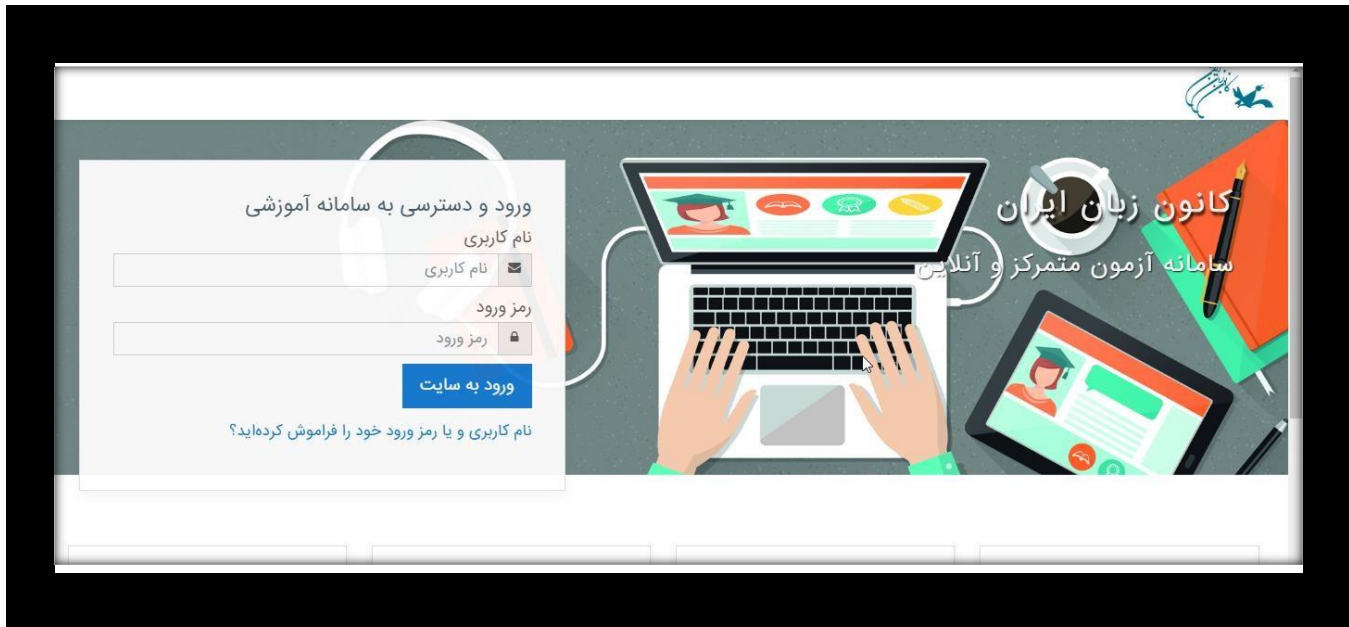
کانون زبان ایران

ورود و دسترسی به سامانه آموزشی

نام کاربری

نام کاربری

رمز ورود

رمز ورود

ورود به سایت

نام کاربری و یا رمز ورود خود را فراموش کرده‌اید؟

کانون زبان ایران

سامانه آزمون متمرکز و آنلاین